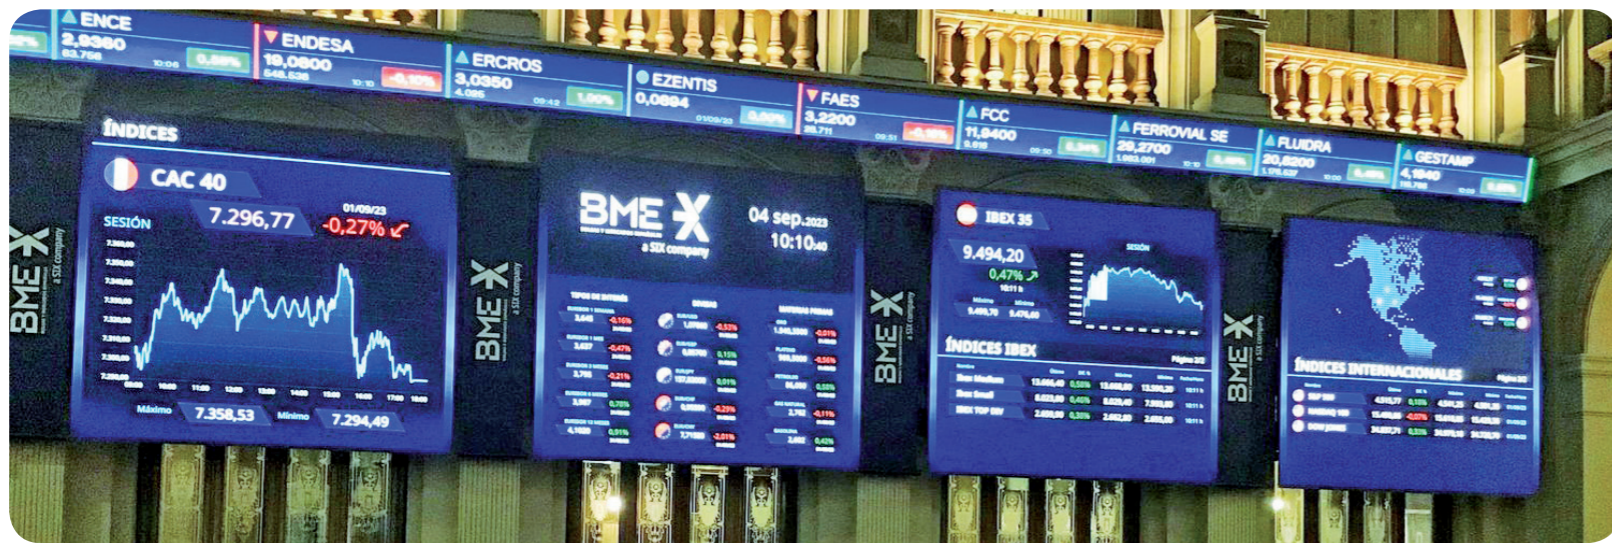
ENCE
2,9360
63.756
10:08
0,59%

ENDESA
19,0800
548.536
10:10
-0,10%

ERCROS
3,0350
4.095
09:42
1,00%

EZENTIS
0,0694
01/09/23
0,00%

FAES
3,2200
28.711
09:51
-0,15%

FCC
11,9400
9.618
09:50
0,34%

FERROVIAL SE
29,2700
1.083.001
10:10
0,48%

FLUIDRA
20,8200
1.176.637
10:00
0,48%

GESTAMP
4,1640
10:03
0,63%

ÍNDICES

CAC 40
SESIÓN
7.296,77
01/09/23
-0,27%
Máximo 7.358,53
Mínimo 7.294,49

BME
a SIX company

BME
a SIX company
04 sep.2023
10:10:40

BME
a SIX company

IBEX 35
9.494,20
0,47%
10:11 h
SESIÓN
9.495,70
9.476,60

ÍNDICES IBEX

BME
a SIX company

ÍNDICES INTERNACIONALES